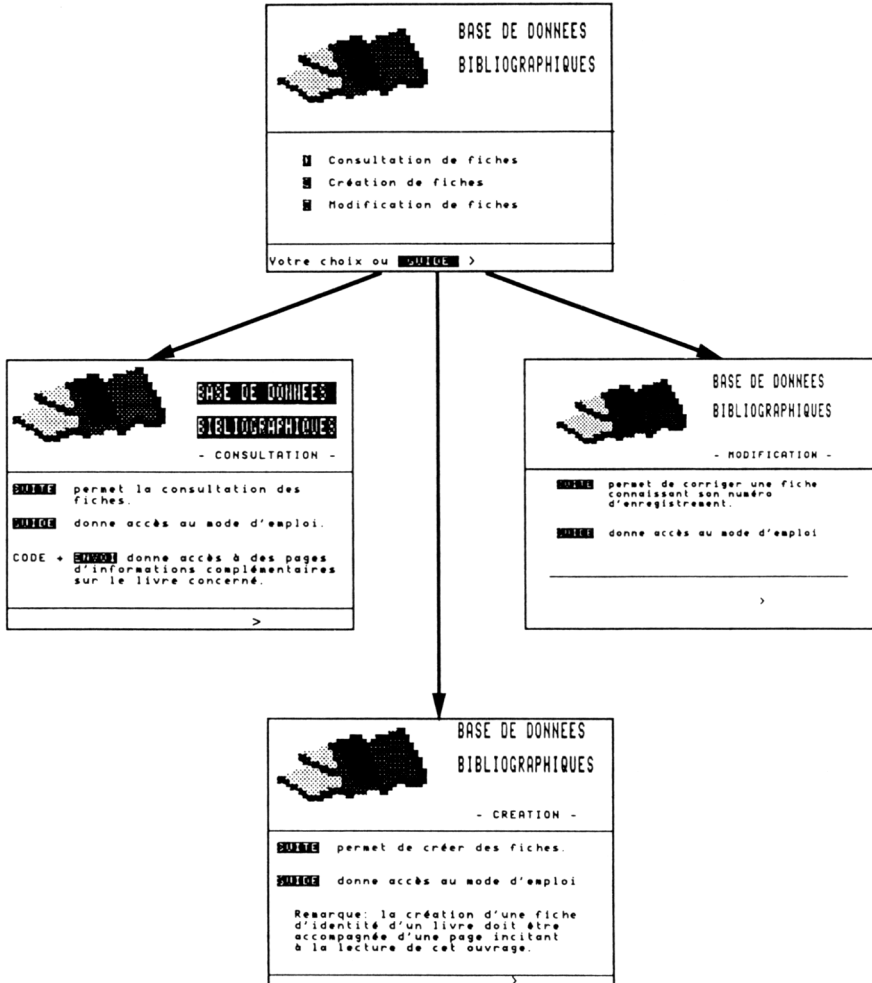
BASE DE DONNEES
BIBLIOGRAPHIQUES

1 Consultation de fiches
2 Création de fiches
3 Modification de fiches

Votre choix ou GUIDE >

BASE DE DONNEES
BIBLIOGRAPHIQUES
- CONSULTATION -

SUITE permet la consultation des fiches.

GUIDE donne accès au mode d'emploi.

CODE + ENVOI donne accès à des pages d'informations complémentaires sur le livre concerné.

>

BASE DE DONNEES
BIBLIOGRAPHIQUES
- MODIFICATION -

SUITE permet de corriger une fiche connaissant son numéro d'enregistrement.

GUIDE donne accès au mode d'emploi

>

BASE DE DONNEES
BIBLIOGRAPHIQUES
- CREATION -

SUITE permet de créer des fiches.

GUIDE donne accès au mode d'emploi

Remarque: la création d'une fiche d'identité d'un livre doit être accompagnée d'une page incitant à la lecture de cet ouvrage.

>